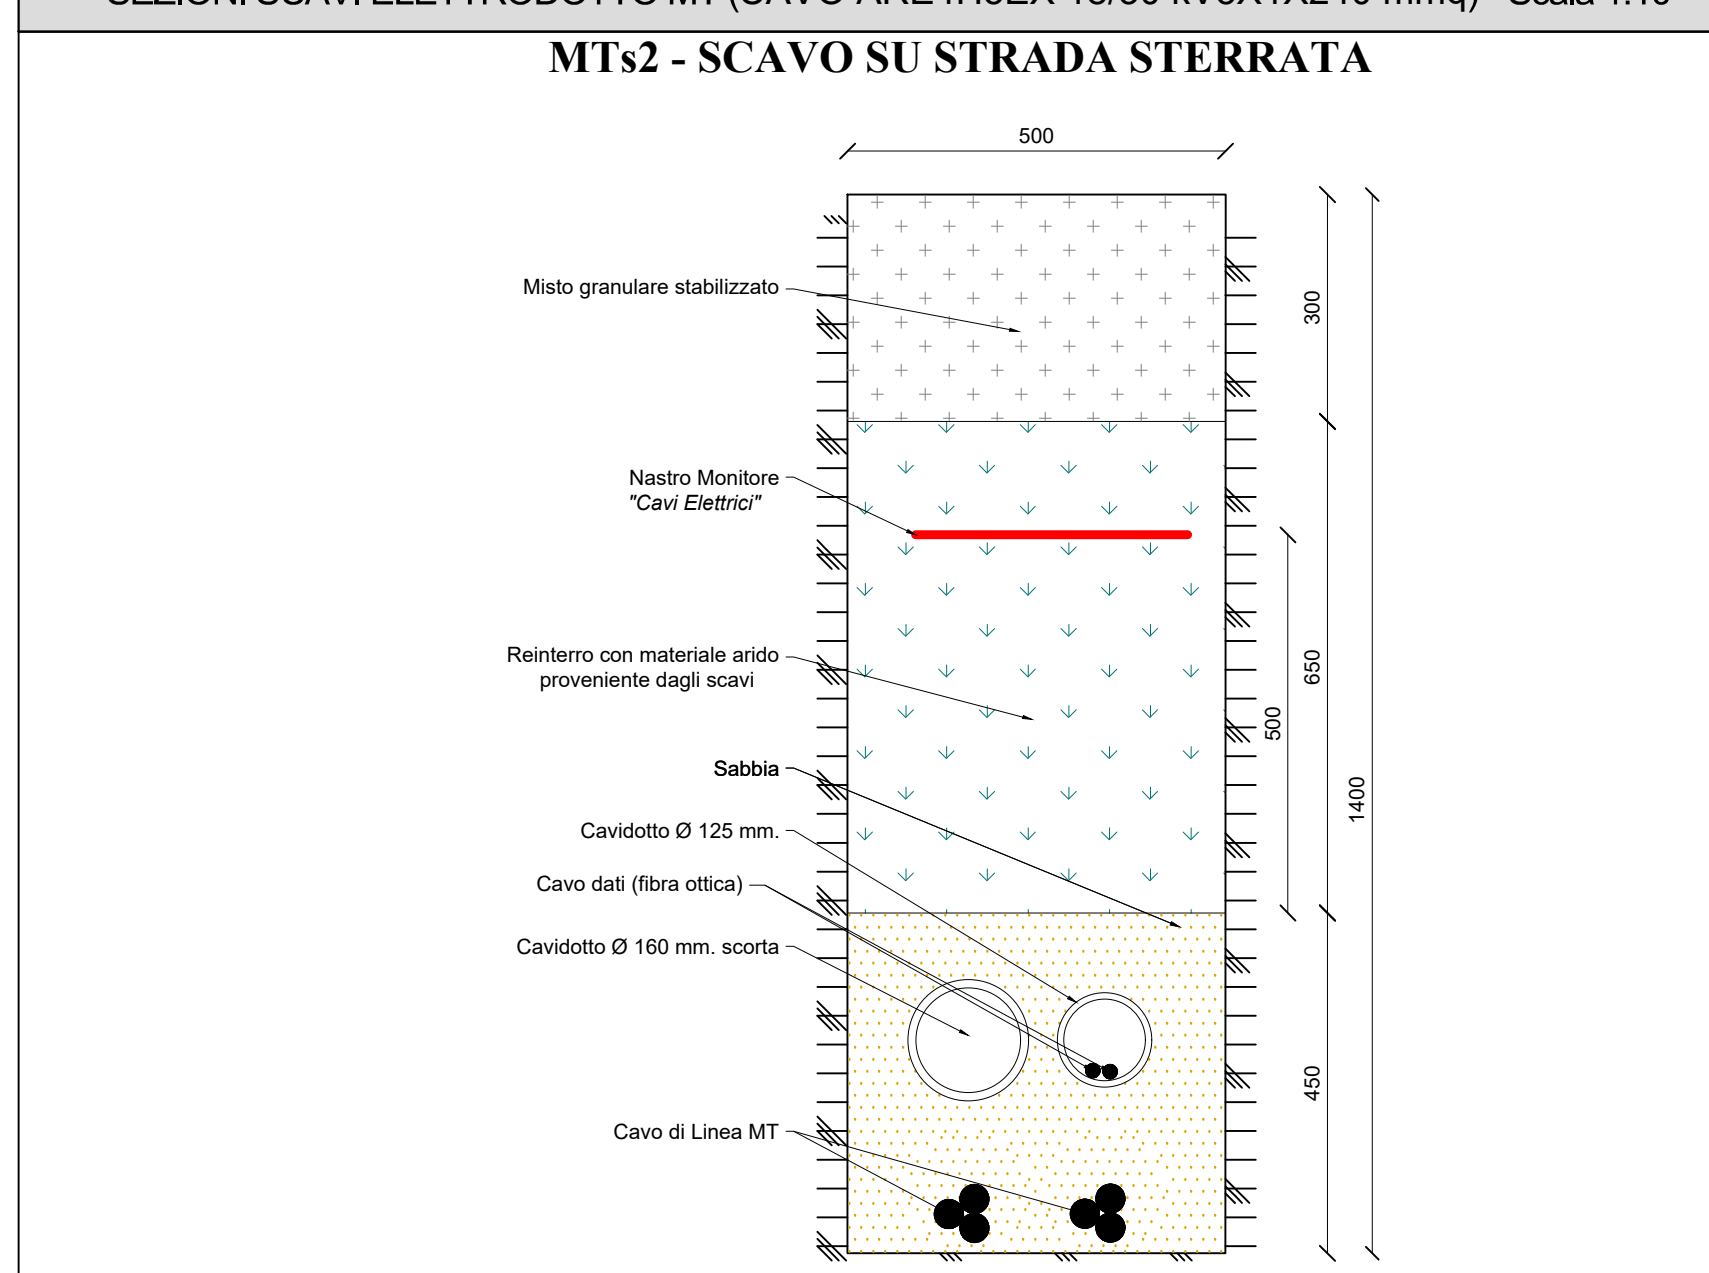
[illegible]

MTs2 - SCAVO SU STRADA STERRATA

500

Misto granulare stabilizzato

Nastro Monitore
"Cavi Elettrici"

Reinterro con materiale arido proveniente dagli scavi

Sabbia

Cavidotto Ø 125 mm.

Cavo dati (fibra ottica)

Cavidotto Ø 160 mm. scorta

Cavo di Linea MT

300

650

500

1400

450